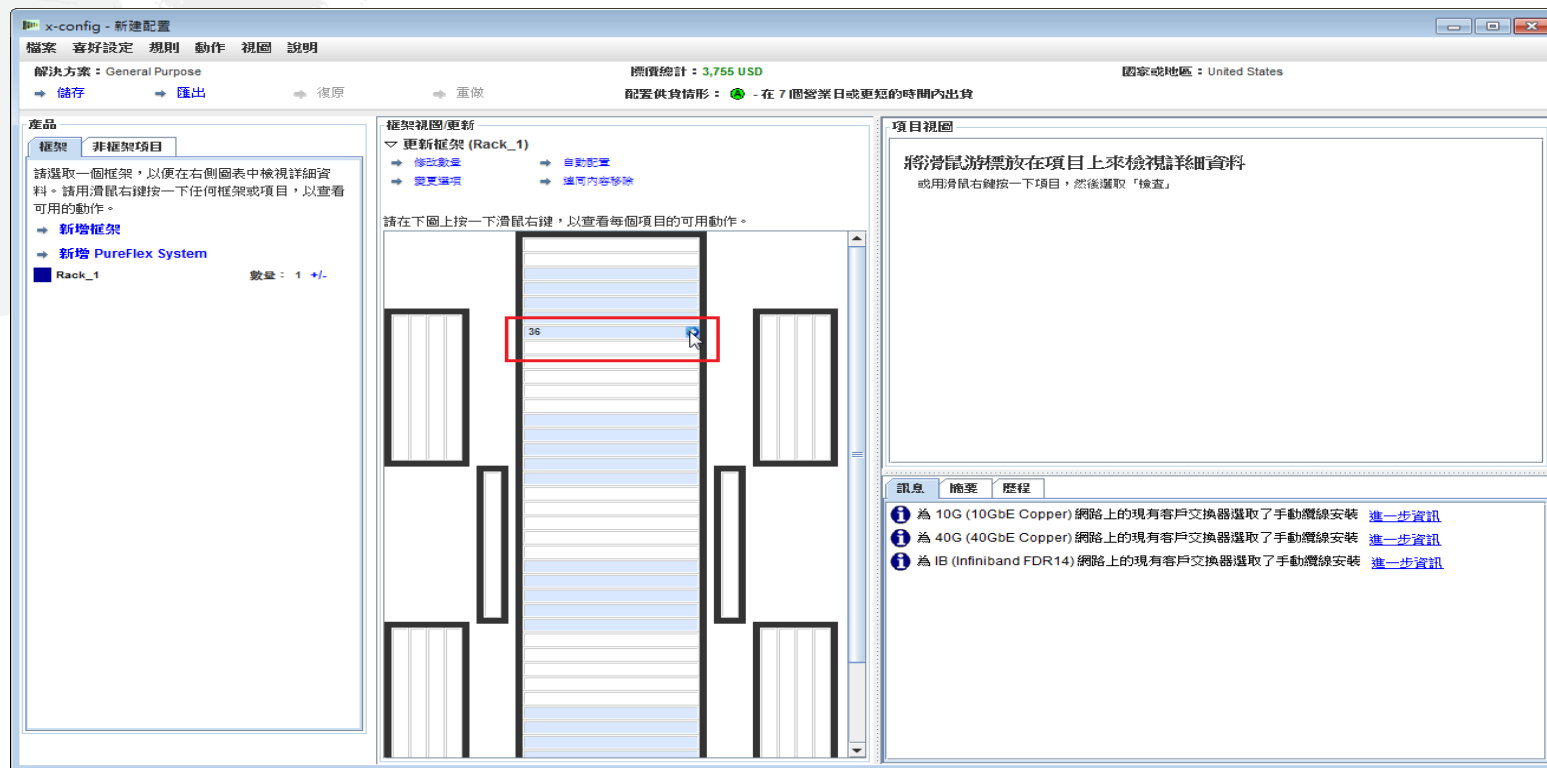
x-config - 新建配置

檔案 喜好設定 規則 動作 視圖 說明

解決方案：General Purpose
標價總計：3,755 USD
國家或地區：United States

儲存 匯出 復原 重做
配置供貨情形：A - 在 7 個營業日或更短的時間內出貨

產品
框架 非框架項目
請選取一個框架，以便在右側圖表中檢視詳細資料。請用滑鼠右鍵按一下任何框架或項目，以查看可用的動作。
新增框架
新增 PureFlex System
Rack_1 數量：1 +/-

框架視圖/更新
更新框架 (Rack_1)
修改數量
自動配置
變更選項
進階內容移除
請在下圖上按一下滑鼠右鍵，以查看每個項目的可用動作。
36

項目視圖
將滑鼠游標放在項目上來檢視詳細資料
或用滑鼠右鍵按一下項目，然後選取「檢查」

訊息 摘要 歷程
為 10G (10GbE Copper) 網路上的現有客戶交換器選取了手動纜線安裝 進一步資訊
為 40G (40GbE Copper) 網路上的現有客戶交換器選取了手動纜線安裝 進一步資訊
為 IB (Infiniband FDR14) 網路上的現有客戶交換器選取了手動纜線安裝 進一步資訊